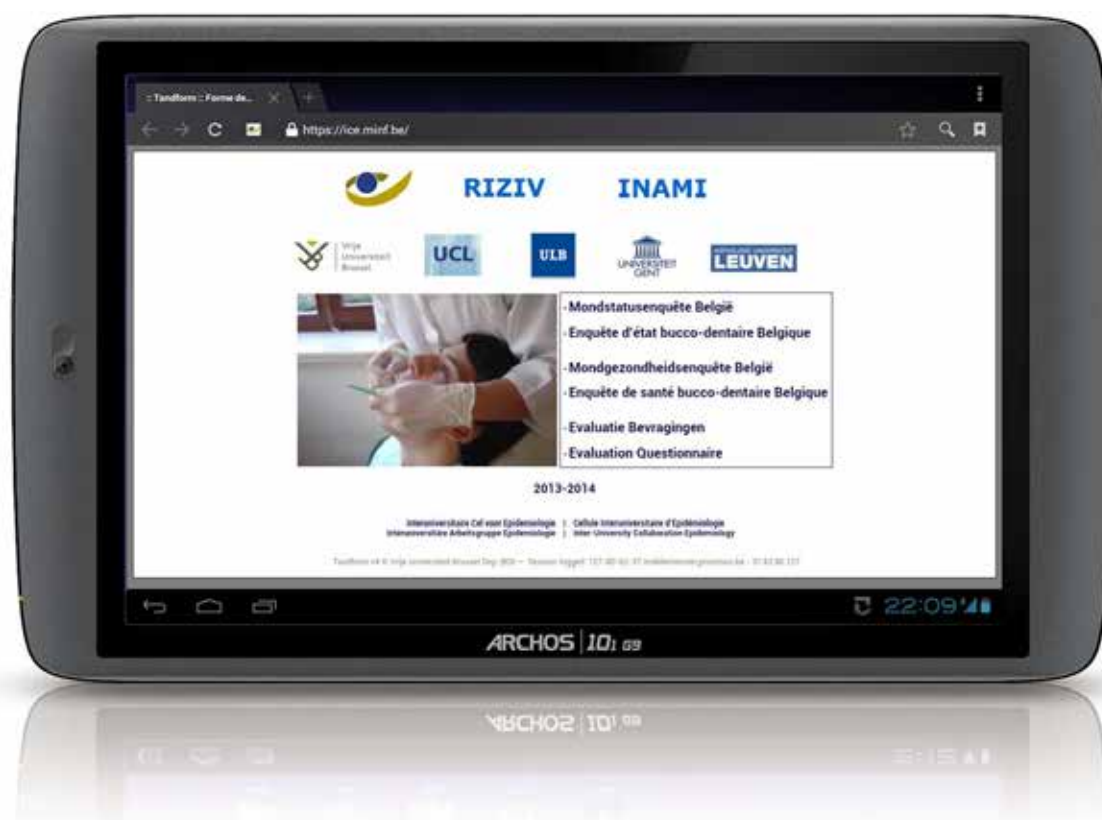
:: Tandform :: Forme de...

https://ice.minf.be/

RIZIV INAMI

Vrije Universiteit Brussel UCL ULB UNIVERSITEIT GENT LEUVEN

-Mondstatusenquête België
-Enquête d'état bucco-dentaire Belgique
-Mondgezondheidsenquête België
-Enquête de santé bucco-dentaire Belgique
-Evaluatie Bevragingen
-Evaluation Questionnaire

2013-2014

Interuniversitaire Cel voor Epidemiologie | Cellule Interuniversitaire d'Epidémiologie
Interuniversitäre Arbeitsgruppe Epidemiologie | Inter-University Collaboration Epidemiology

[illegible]

22:09

ARCHOS | 101 G9

ARCHOS | 101 G9